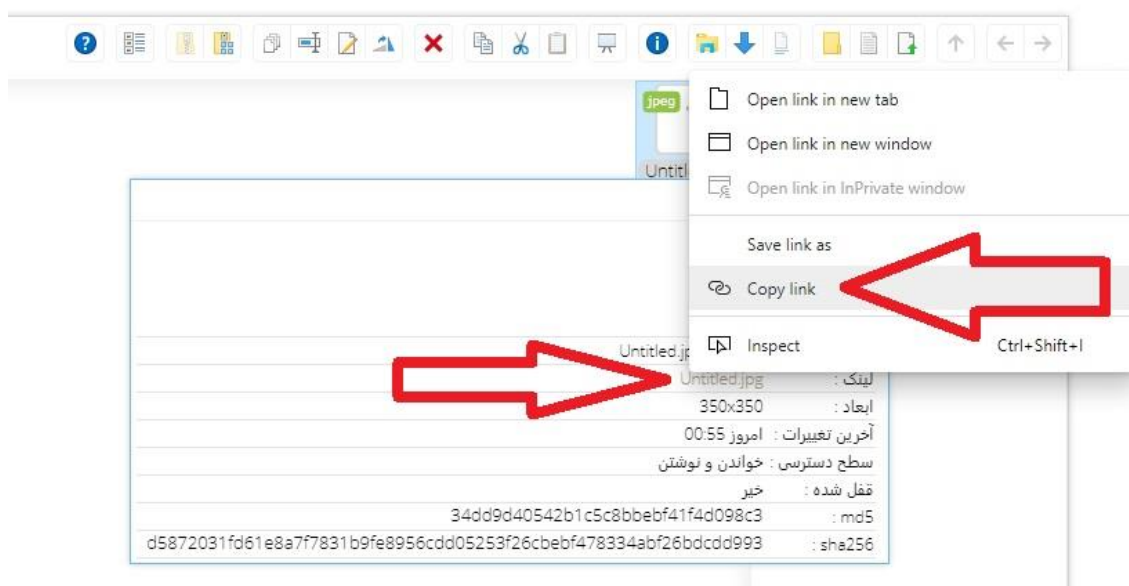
jpeg

Untitl

Open link in new tab
Open link in new window
Open link in InPrivate window
Save link as
Copy link
Inspect Ctrl+Shift+I

Untitled.jp
لینک : Untitled.jpg
ابعاد : 350x350
آخرین تغییرات : امروز 00:55
سطح دسترسی : خواندن و نوشتن
قفل شده : خیر
md5 : 34dd9d40542b1c5c8bbebf41f4d098c3
sha256 : d5872031fd61e8a7f7831b9fe8956cdd05253f26cbebf478334abf26bdcdd993